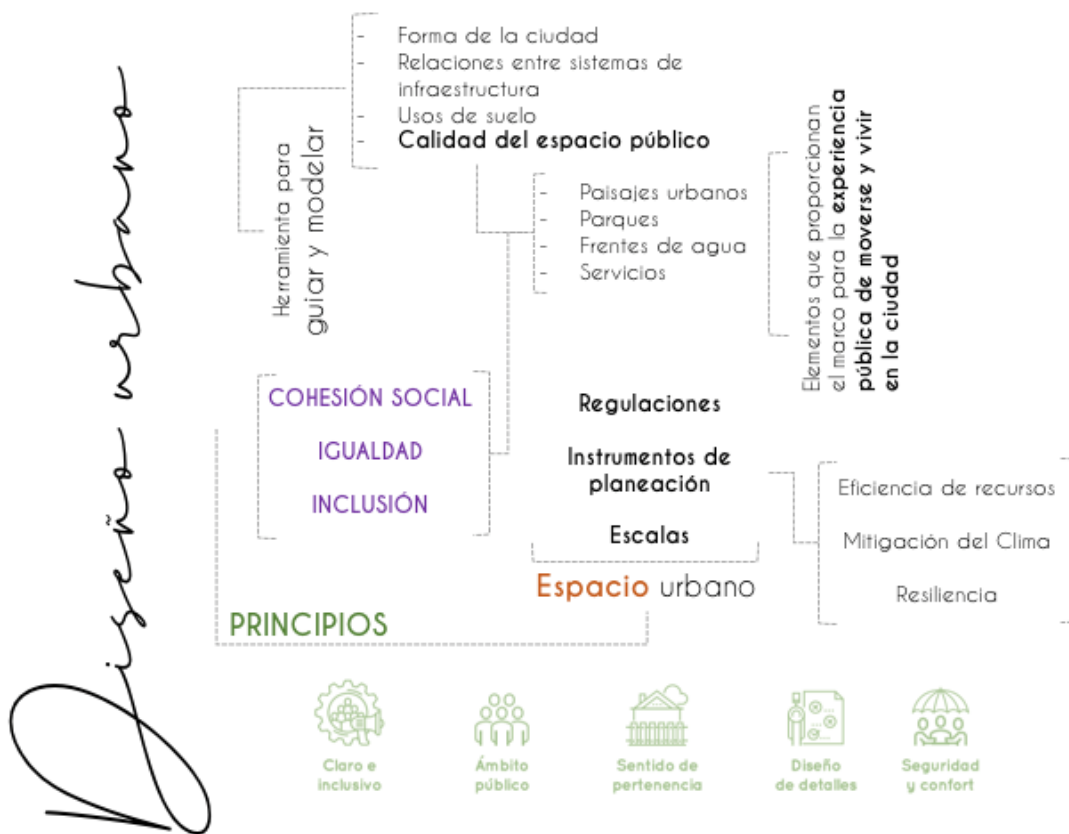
Diseño urbano

Herramienta para guiar y modelar

- Forma de la ciudad
- Relaciones entre sistemas de infraestructura
- Usos de suelo
- Calidad del espacio público

- Paisajes urbanos
- Parques
- Frentes de agua
- Servicios

Elementos que proporcionan el marco para la experiencia pública de moverse y vivir en la ciudad

COHESIÓN SOCIAL
IGUALDAD
INCLUSIÓN

Regulaciones
Instrumentos de planeación
Escalas

Eficiencia de recursos
Mitigación del Clima
Resiliencia

Espacio urbano

PRINCIPIOS

Claro e inclusivo
Ámbito público
Sentido de pertenencia
Diseño de detalles
Seguridad y confort